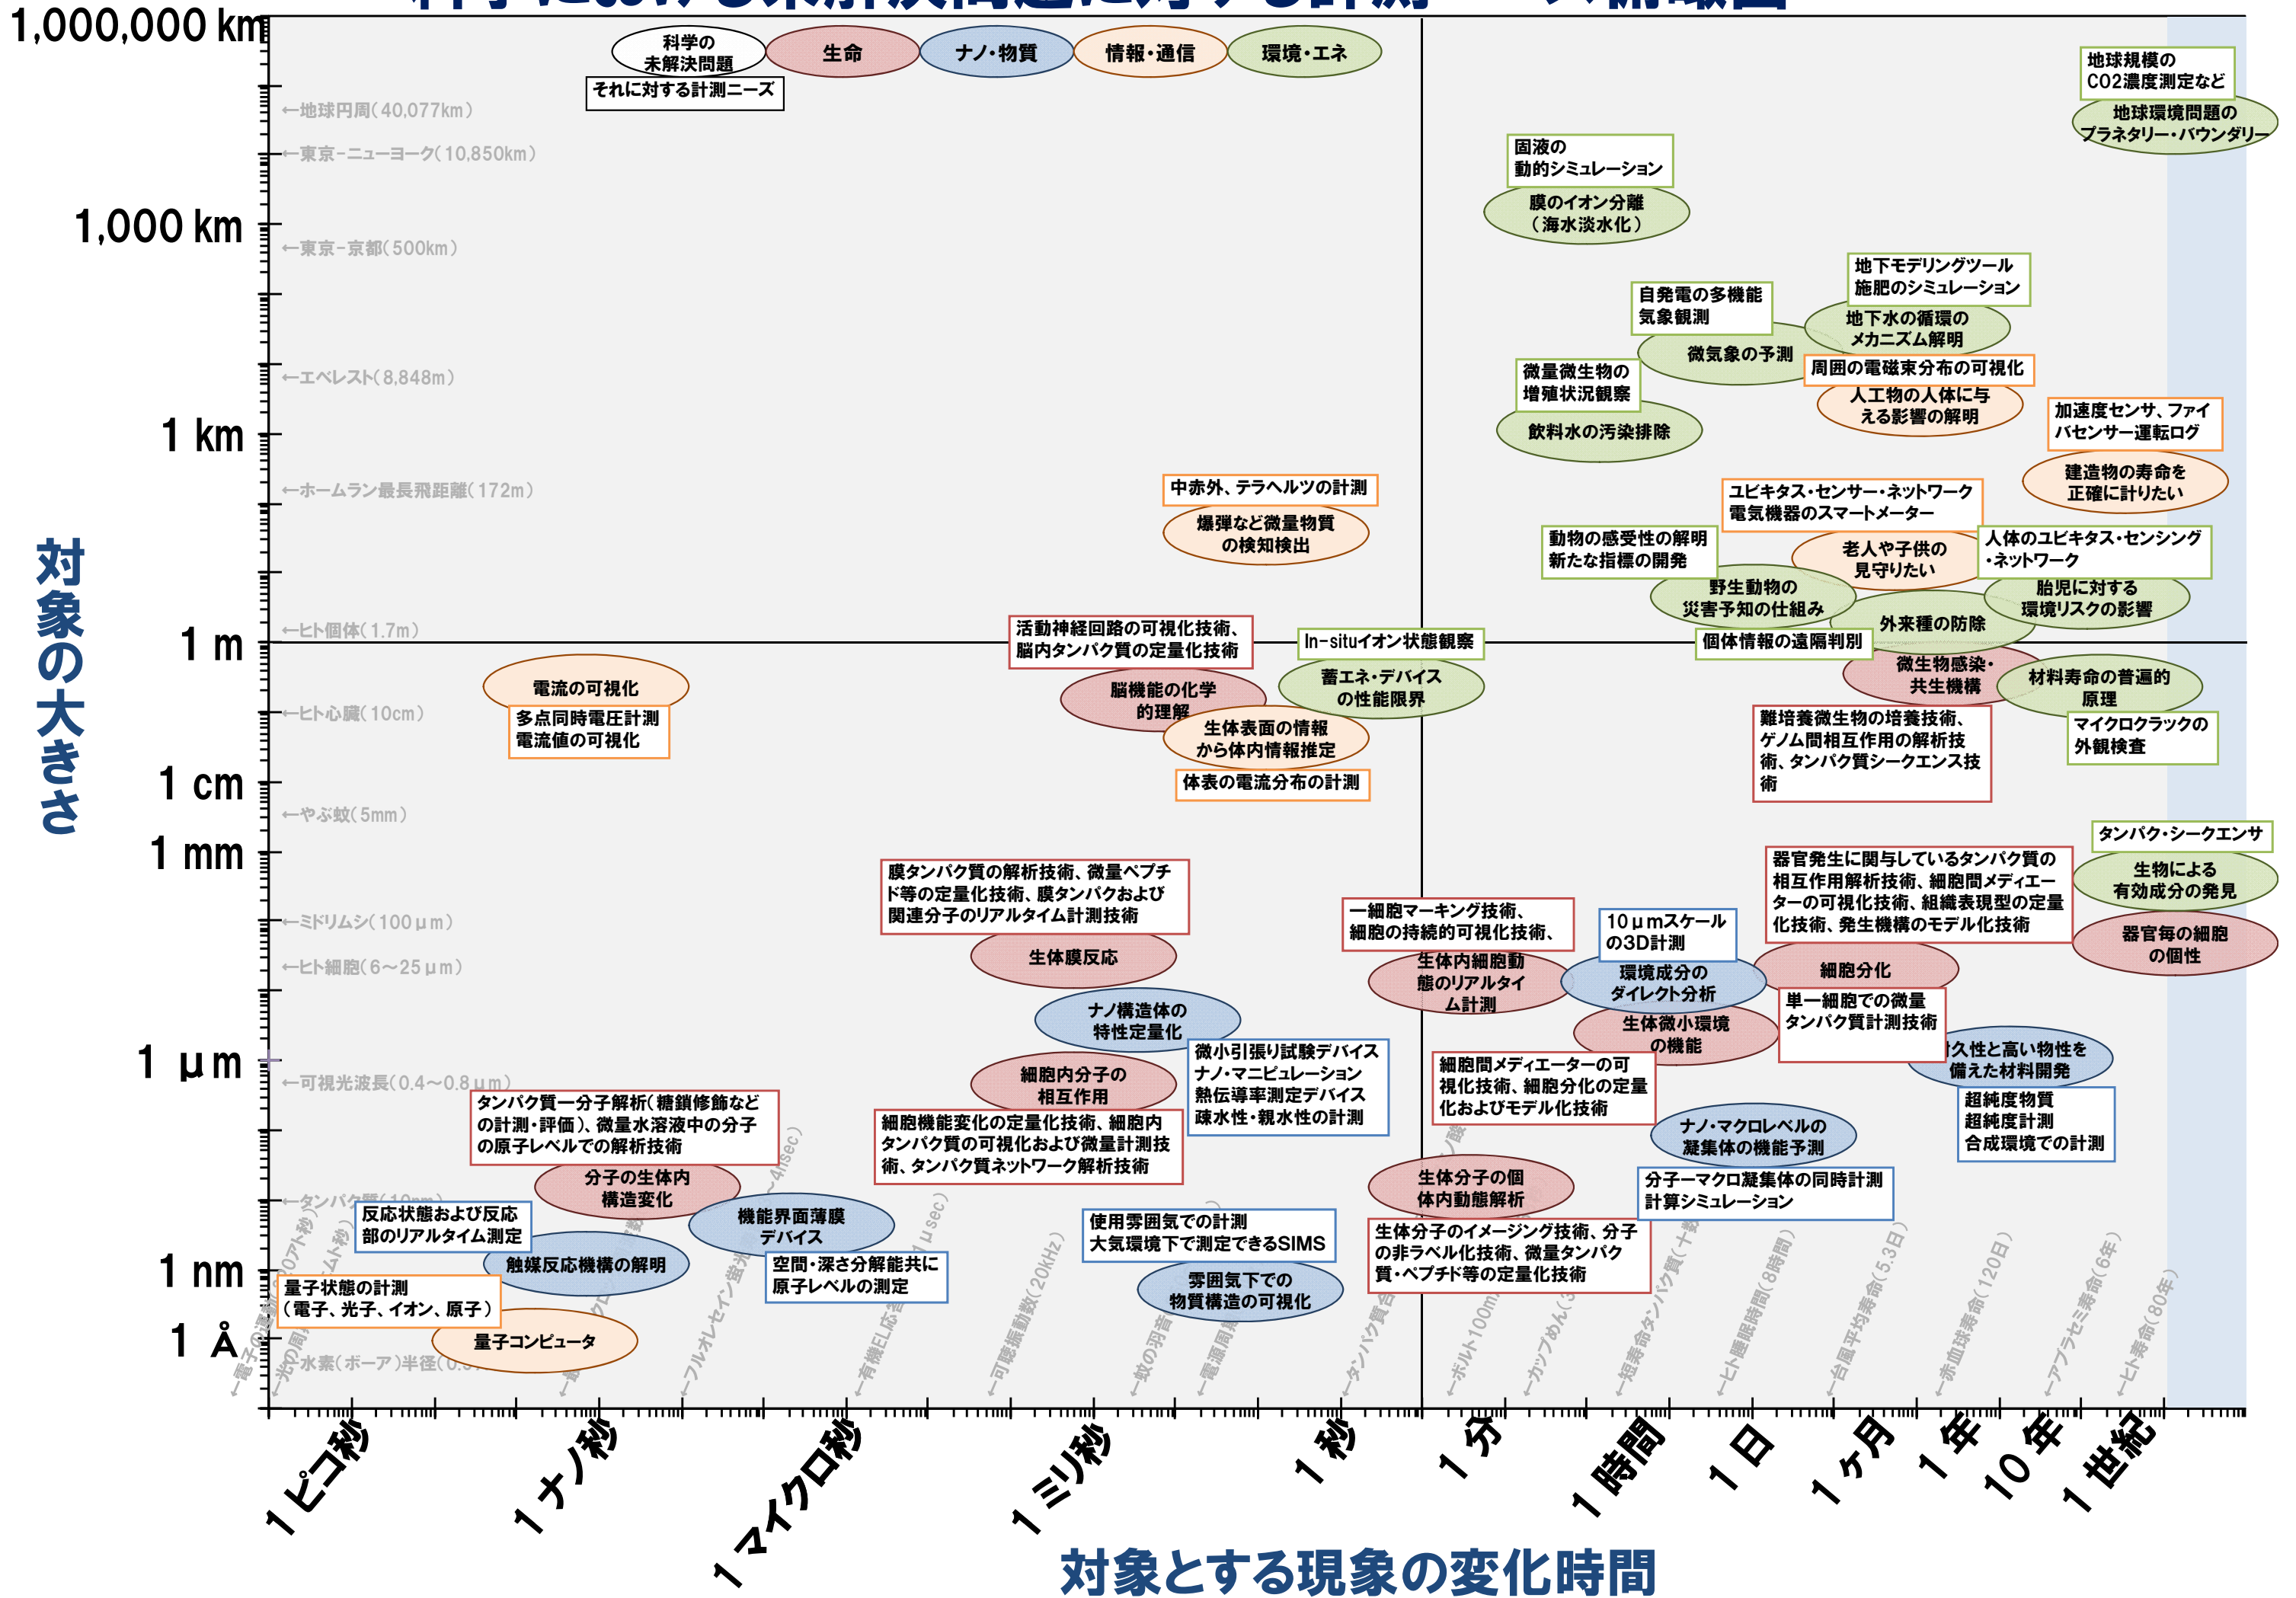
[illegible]

1,000,000 km
1,000 km
1 km
1 m
1 cm
1 mm
1 μm
1 nm
1 Å

対象の大きさ

科学の未解決問題
それに対する計測ニーズ
生命
ナノ・物質
情報・通信
環境・エネ

←地球円周(40,077km)
←東京-ニューヨーク(10,850km)
←東京-京都(500km)
←エベレスト(8,848m)
←ホームラン最長飛距離(172m)
←ヒト個体(1.7m)
←ヒト心臓(10cm)
←やぶ蚊(5mm)
←ミドリムシ(100μm)
←ヒト細胞(6~25μm)
←可視光波長(0.4~0.8μm)
←タンパク質(10nm)
←水素(ボーア)半径(0.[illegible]

地球規模のCO2濃度測定など
地球環境問題のプラネタリー・バウンダリー
固液の動的シミュレーション
膜のイオン分離(海水淡水化)
地下モデリングツール
施肥のシミュレーション
自発電の多機能気象観測
地下水の循環のメカニズム解明
微気象の予測
周囲の電磁束分布の可視化
微量微生物の増殖状況観察
人工物の人体に与える影響の解明
飲料水の汚染排除
加速度センサ、ファイバセンサー運転ログ
建造物の寿命を正確に計りたい
中赤外、テラヘルツの計測
爆弾など微量物質の検知検出
ユビキタス・センサー・ネットワーク
電気機器のスマートメーター
動物の感受性の解明
新たな指標の開発
老人や子供の見守りたい
人体のユビキタス・センシング・ネットワーク
野生動物の災害予知の仕組み
胎児に対する環境リスクの影響
外来種の防除
個体情報の遠隔判別
活動神経回路の可視化技術、脳内タンパク質の定量化技術
In-situイオン状態観察
蓄エネ・デバイスの性能限界
微生物感染・共生機構
材料寿命の普遍的原理
電流の可視化
多点同時電圧計測
電流値の可視化
脳機能の化学的理解
生体表面の情報から体内情報推定
難培養微生物の培養技術、ゲノム間相互作用の解析技術、タンパク質シークエンス技術
マイクロクラックの外観検査
体表の電流分布の計測
タンパク・シークエンサ
生物による有効成分の発見
膜タンパク質の解析技術、微量ペプチド等の定量化技術、膜タンパクおよび関連分子のリアルタイム計測技術
器官発生に関与しているタンパク質の相互作用解析技術、細胞間メディエーターの可視化技術、組織表現型の定量化技術、発生機構のモデル化技術
器官毎の細胞の個性
一細胞マーキング技術、細胞の持続的可視化技術、
10μmスケールの3D計測
生体膜反応
生体内細胞動態のリアルタイム計測
環境成分のダイレクト分析
細胞分化
単一細胞での微量タンパク質計測技術
ナノ構造体の特性定量化
生体微小環境の機能
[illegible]久性と高い物性を備えた材料開発
微小引張り試験デバイス
ナノ・マニピュレーション
熱伝導率測定デバイス
疎水性・親水性の計測
細胞内分子の相互作用
細胞間メディエーターの可視化技術、細胞分化の定量化およびモデル化技術
超純度物質
超純度計測
合成環境での計測
タンパク質一分子解析(糖鎖修飾などの計測・評価)、微量水溶液中の分子の原子レベルでの解析技術
細胞機能変化の定量化技術、細胞内タンパク質の可視化および微量計測技術、タンパク質ネットワーク解析技術
ナノ・マクロレベルの凝集体の機能予測
分子の生体内構造変化
分子ーマクロ凝集体の同時計測
計算シミュレーション
生体分子の個体内動態解析
反応状態および反応部のリアルタイム測定
機能界面薄膜デバイス
使用雰囲気での計測
大気環境下で測定できるSIMS
触媒反応機構の解明
空間・深さ分解能共に原子レベルの測定
生体分子のイメージング技術、分子の非ラベル化技術、微量タンパク質・ペプチド等の定量化技術
雰囲気下での物質構造の可視化
量子状態の計測(電子、光子、イオン、原子)
量子コンピュータ

←可聴振動数(20kHz)
←ボルト100m
←カップめん(3
←短寿命タンパク質(十数
←ヒト睡眠時間(8時間)
←台風平均寿命(5.3日)
←赤血球寿命(120日)
←アブラゼミ寿命(6年)
←ヒト寿命(80年)
←有機EL応
←フルオレセイン蛍
←蚊の羽音
←電源周
←タンパク質合

1ピコ秒
1ナノ秒
1マイクロ秒
1ミリ秒
1秒
1分
1時間
1日
1ヶ月
1年
10年
1世紀

対象とする現象の変化時間